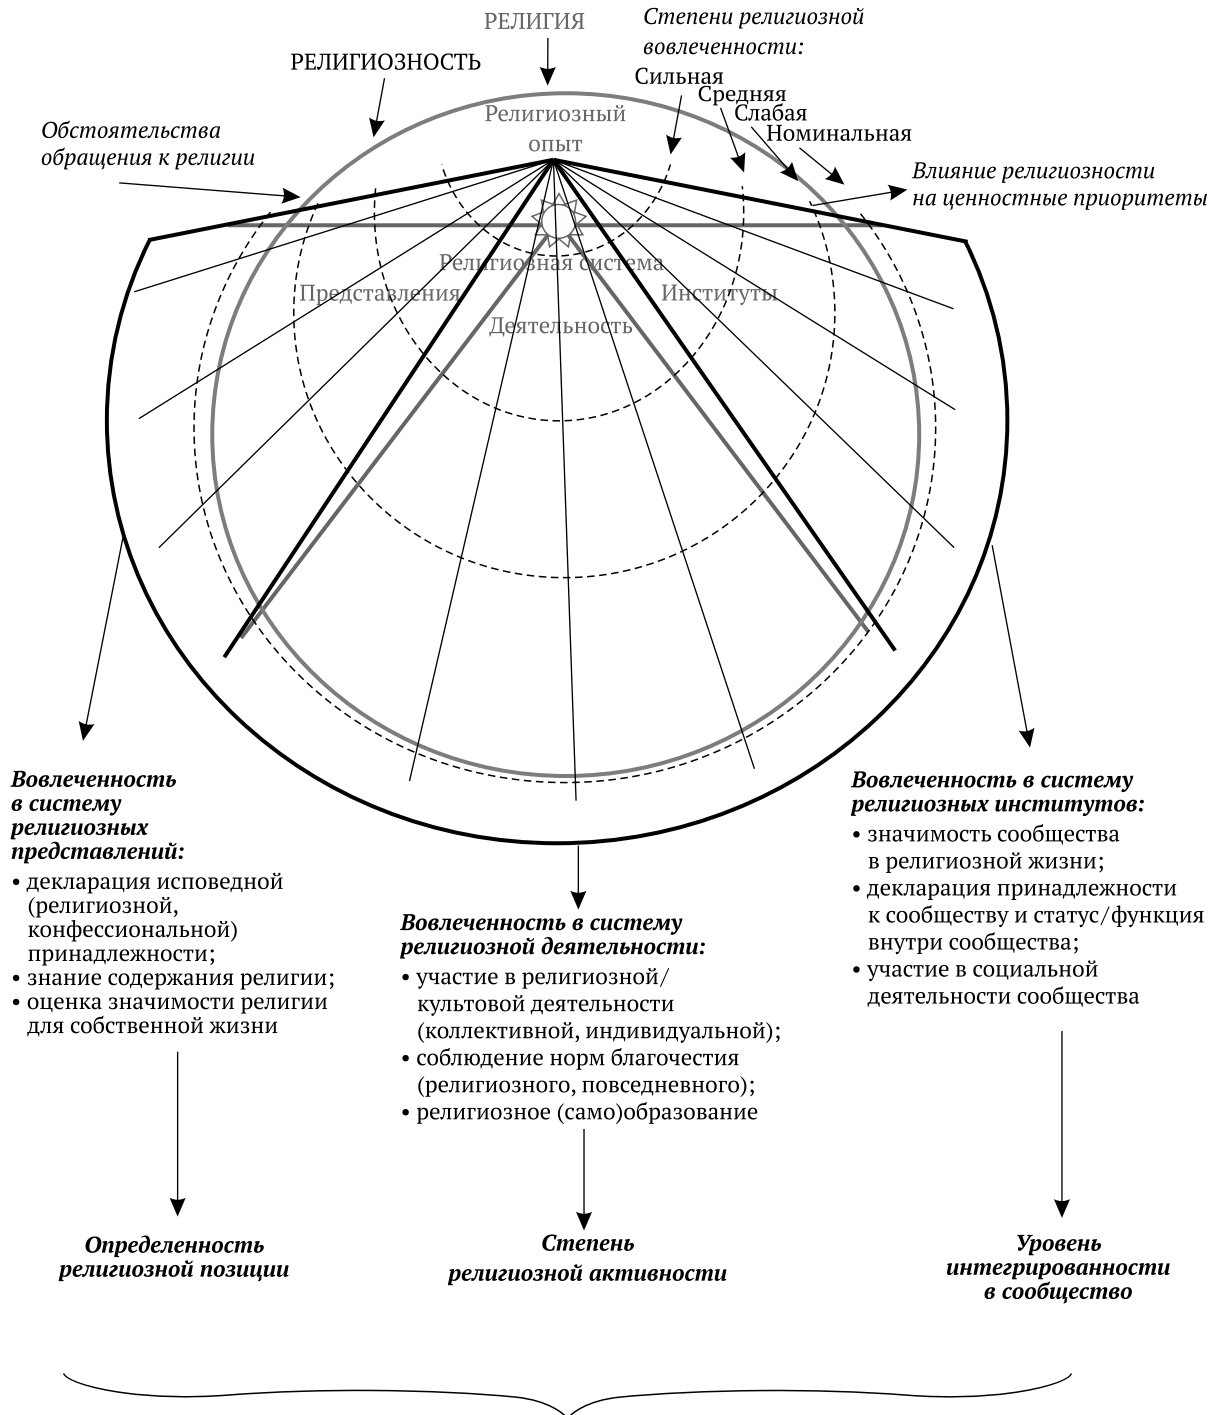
РЕЛИГИЯ

Степени религиозной вовлеченности:

РЕЛИГИОЗНОСТЬ

Сильная
Средняя
Слабая
Номинальная

Обстоятельства обращения к религии

Религиозный опыт

Влияние религиозности на ценностные приоритеты

Религиозная система

Представления

Институты

Деятельность

Вовлеченность в систему религиозных представлений:
• декларация исповедной (религиозной, конфессиональной) принадлежности;
• знание содержания религии;
• оценка значимости религии для собственной жизни

Вовлеченность в систему религиозной деятельности:
• участие в религиозной/культовой деятельности (коллективной, индивидуальной);
• соблюдение норм благочестия (религиозного, повседневного);
• религиозное (само)образование

Вовлеченность в систему религиозных институтов:
• значимость сообщества в религиозной жизни;
• декларация принадлежности к сообществу и статус/функция внутри сообщества;
• участие в социальной деятельности сообщества

Определенность религиозной позиции

Степень религиозной активности

Уровень интегрированности в сообщество